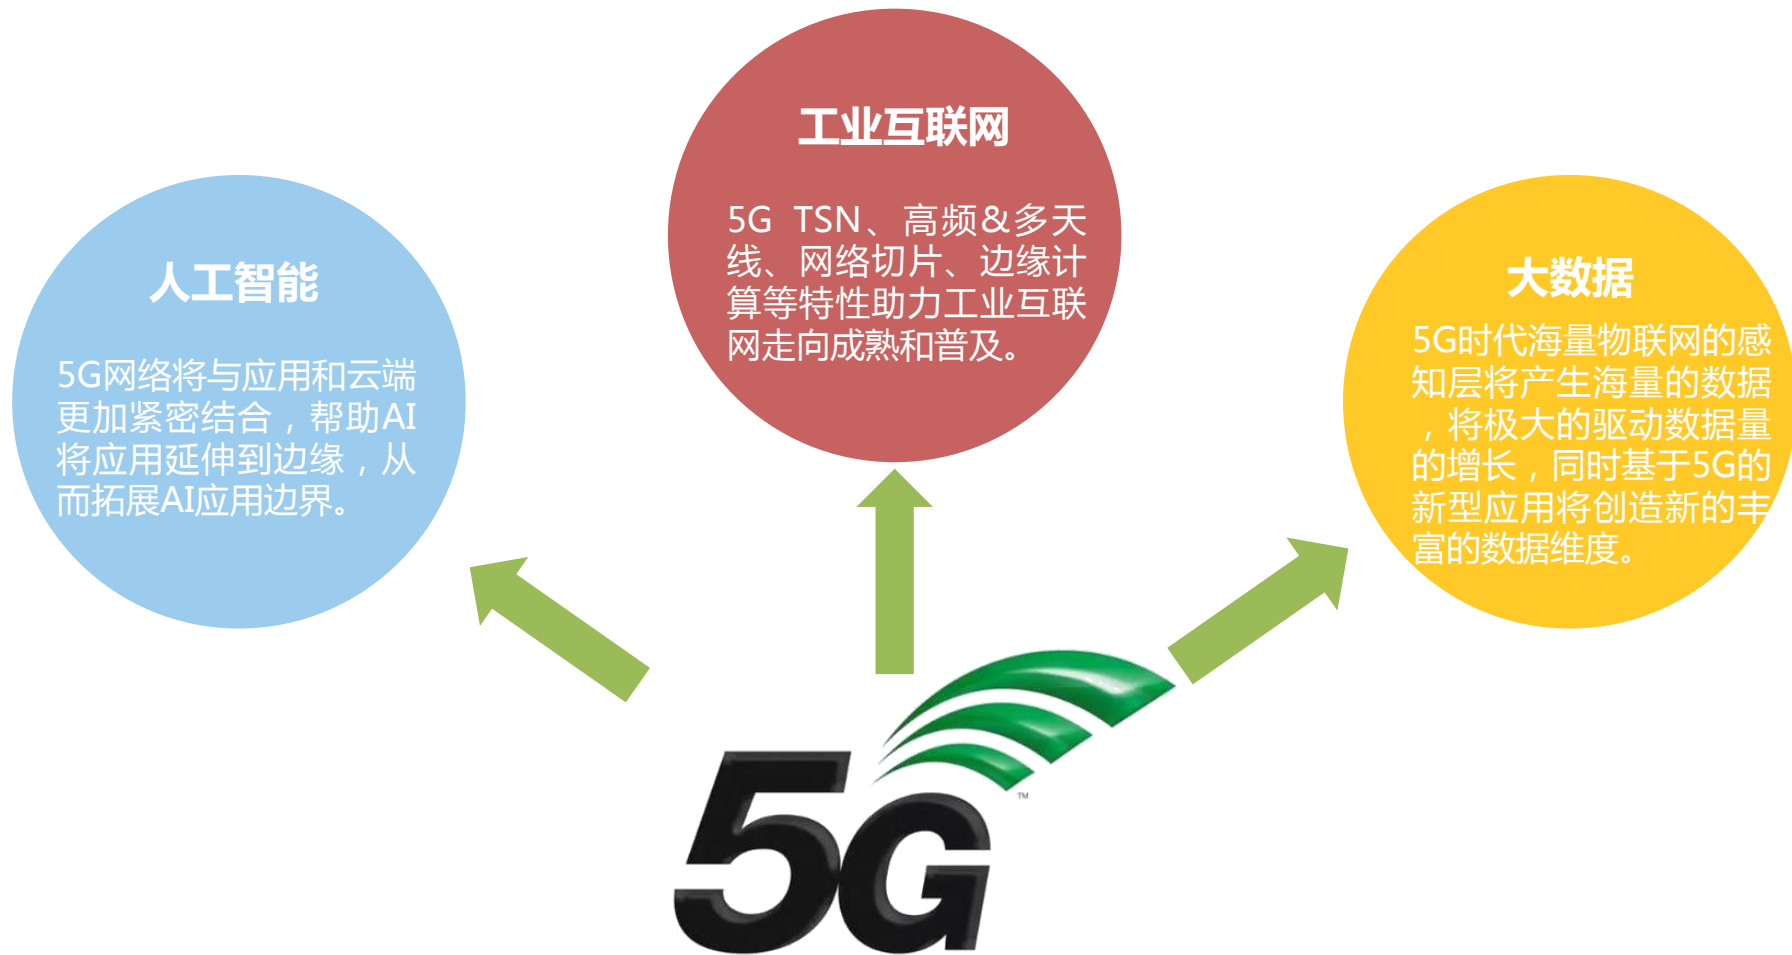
工业互联网

5G TSN、高频&多天线、网络切片、边缘计算等特性助力工业互联网走向成熟和普及。

人工智能

5G网络将与应用和云端更加紧密结合，帮助AI将应用延伸到边缘，从而拓展AI应用边界。

大数据

5G时代海量物联网的感知层将产生海量的数据，将极大的驱动数据量的增长，同时基于5G的新型应用将创造新的丰富的数据维度。

5G™